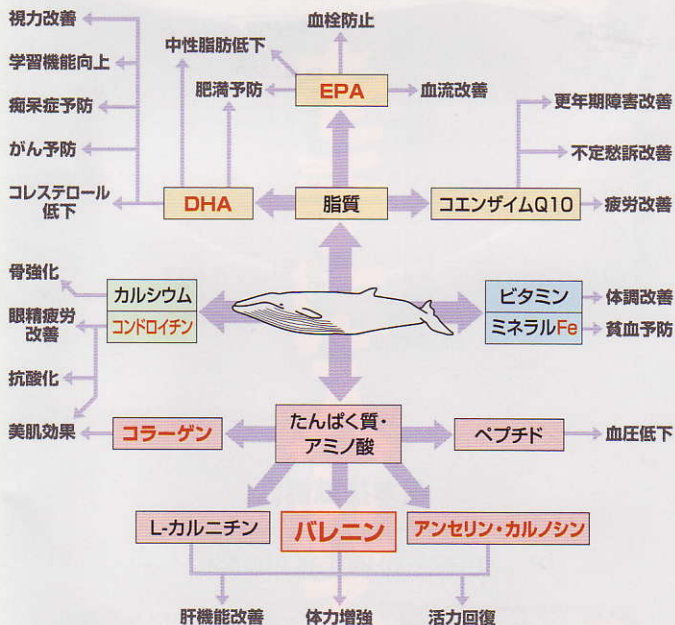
視力改善
学習機能向上
痴呆症予防
がん予防
コレステロール低下

血栓防止
中性脂肪低下
肥満予防
EPA
血流改善
更年期障害改善
不定愁訴改善
DHA
脂質
コエンザイムQ10
疲労改善

骨強化
カルシウム
コンドロイチン
眼精疲労改善
ビタミン
体調改善
ミネラルFe
貧血予防
抗酸化

美肌効果
コラーゲン
たんぱく質・アミノ酸
ペプチド
血圧低下

L-カルニチン
バレニン
アンセリン・カルノシン

肝機能改善
体力増強
活力回復